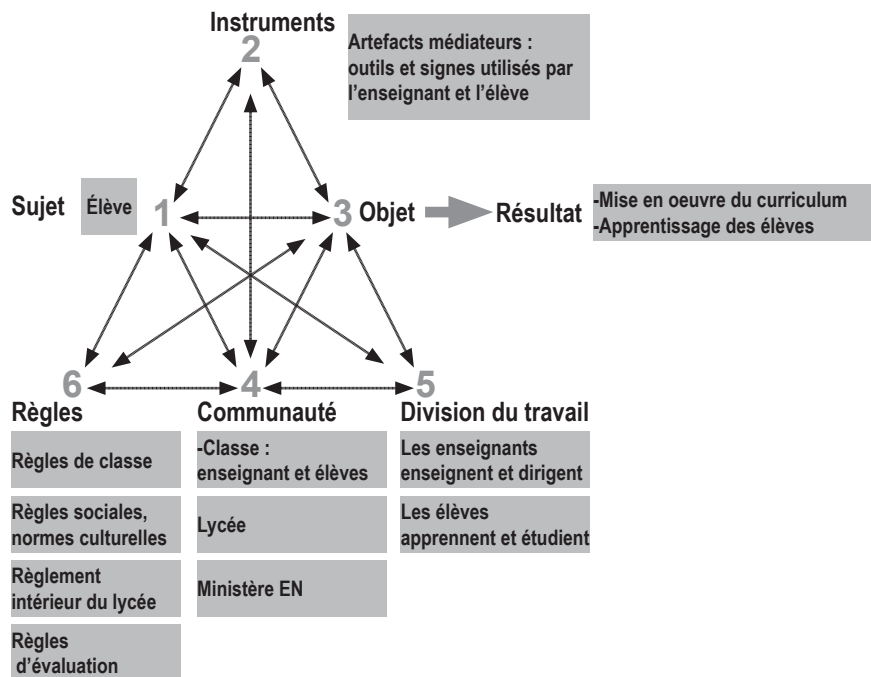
Instruments
2
Artefacts médiateurs : outils et signes utilisés par l'enseignant et l'élève

Sujet
Élève
1
3
Objet
Résultat
-Mise en oeuvre du curriculum
-Apprentissage des élèves

6
4
5

Règles
Règles de classe
Règles sociales, normes culturelles
Règlement intérieur du lycée
Règles d'évaluation

Communauté
-Classe : enseignant et élèves
Lycée
Ministère EN

Division du travail
Les enseignants enseignent et dirigent
Les élèves apprennent et étudient